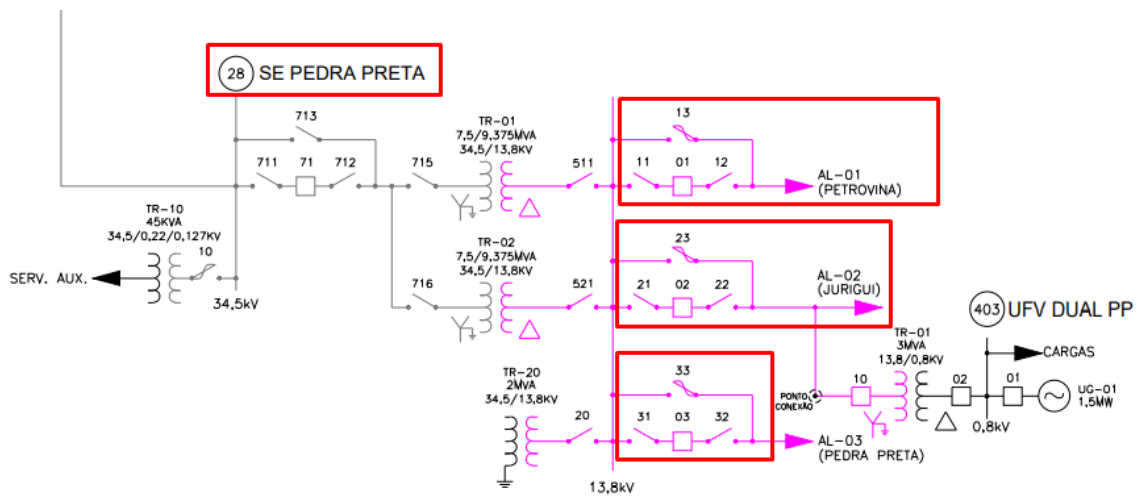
28 SE PEDRA PRETA

713

711 71 712

715

TR-01
7,5/9,375MVA
34,5/13,8KV

511

13

11 01 12

AL-01
(PETROVINA)

TR-10
45KVA
34,5/0,22/0,127KV

10

SERV. AUX.

34,5kV

TR-02
7,5/9,375MVA
34,5/13,8KV

716

521

23

21 02 22

AL-02
(JURIGUI)

403 UFV DUAL PP

TR-01
3MVA
13,8/0,8KV

CARGAS

TR-20
2MVA
34,5/13,8KV

33

20

31 03 32

PONTO CONEXÃO

10

02

01

UG-01
1,5MW

0,8kV

AL-03
(PEDRA PRETA)

13,8kV